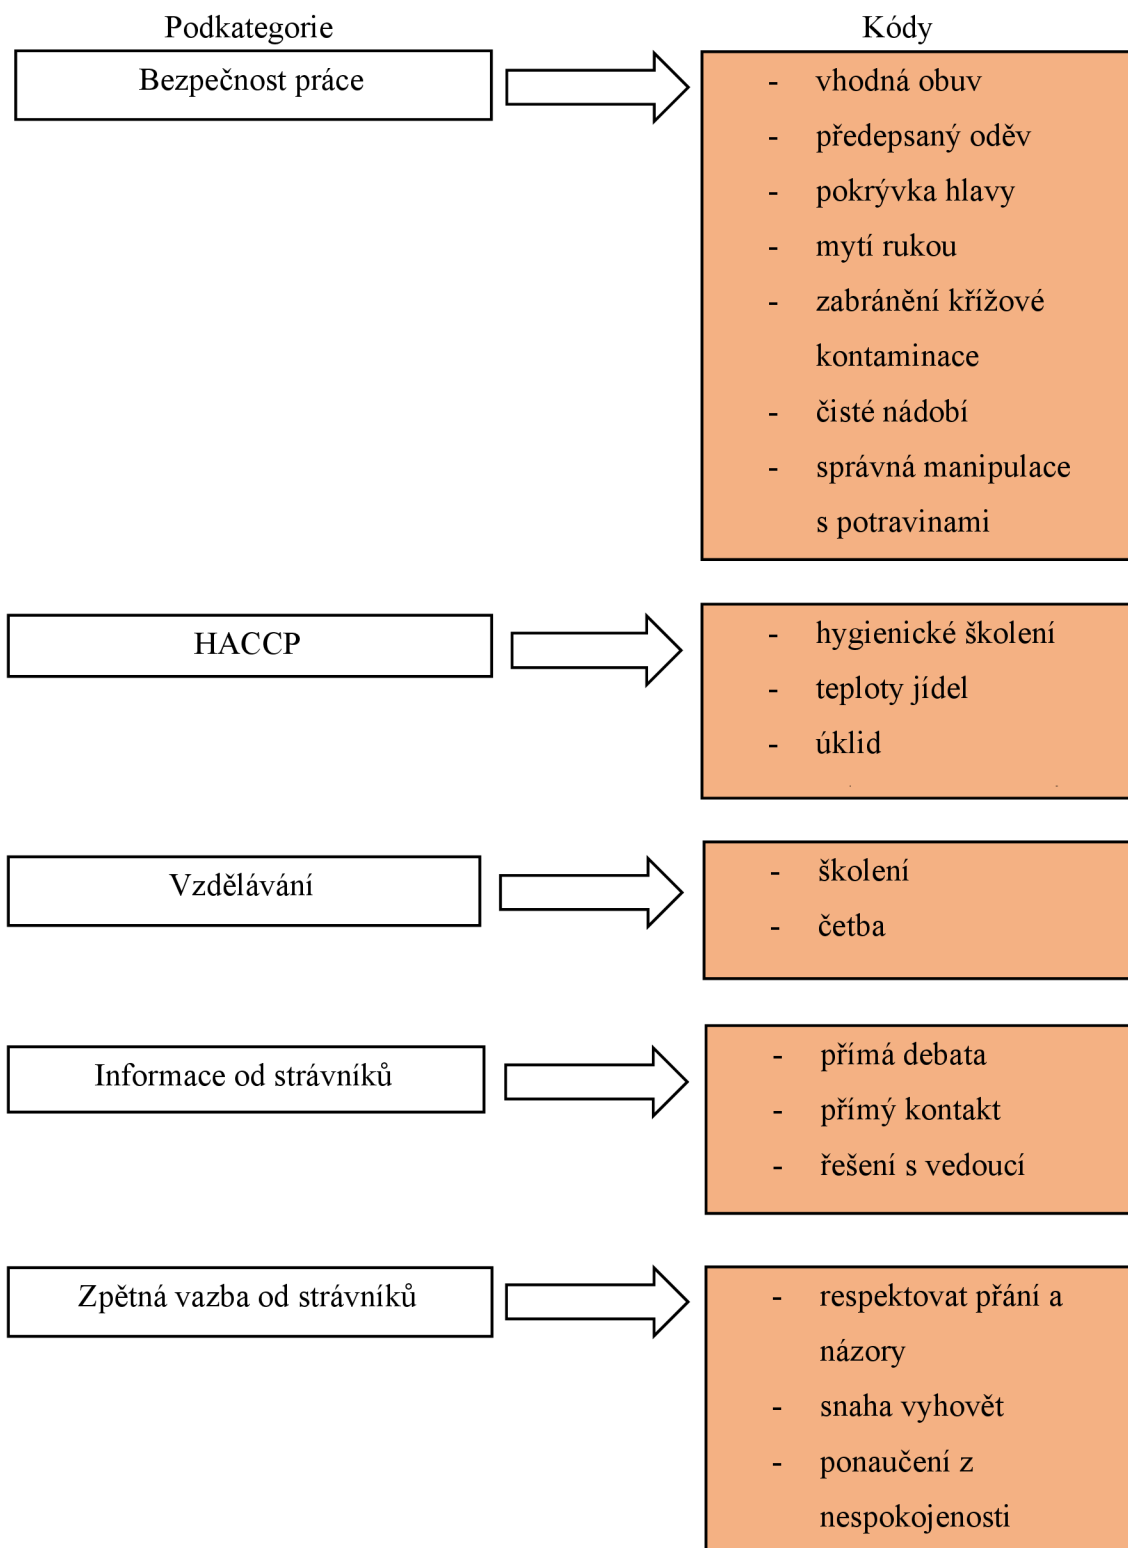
Podkategorie

Kódy

Bezpečnost práce

- vhodná obuv
- předepsaný oděv
- pokrývka hlavy
- mytí rukou
- zabránění křížové kontaminace
- čisté nádobí
- správná manipulace s potravinami

HACCP

- hygienické školení
- teploty jídel
- úklid

Vzdělávání

- školení
- četba

Informace od strávníků

- přímá debata
- přímý kontakt
- řešení s vedoucí

Zpětná vazba od strávníků

- respektovat přání a názory
- snaha vyhovět
- ponaučení z nespokojenosti